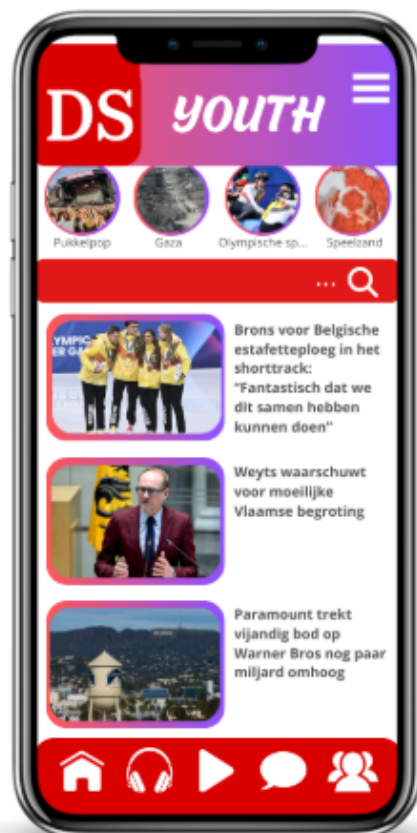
DS YOUTH

Pukkelpop
Gaza
Olympische sp...
Speelzand

...

YMPIC

Brons voor Belgische estafetteploeg in het shorttrack: "Fantastisch dat we dit samen hebben kunnen doen"

Weyts waarschuwt voor moeilijke Vlaamse begroting

Paramount trekt vijandig bod op Warner Bros nog paar miljard omhoog